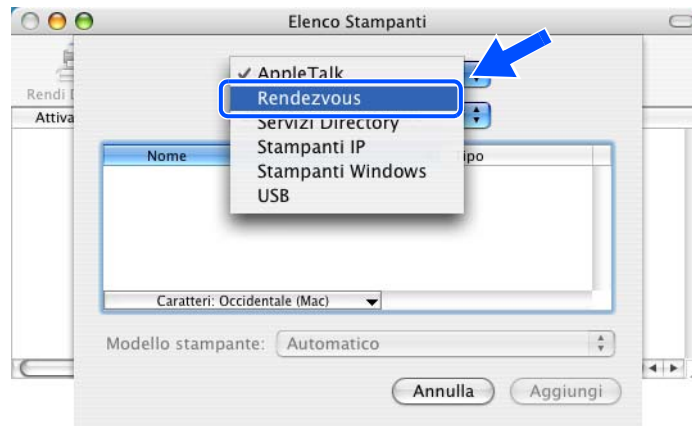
Elenco Stampanti

Rendi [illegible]

Attiva

✓ AppleTalk
Rendezvous
Servizi Directory
Stampanti IP
Stampanti Windows
USB

Nome

ipo

Caratteri: Occidentale (Mac)

Modello stampante: Automatico

Annulla

Aggiungi